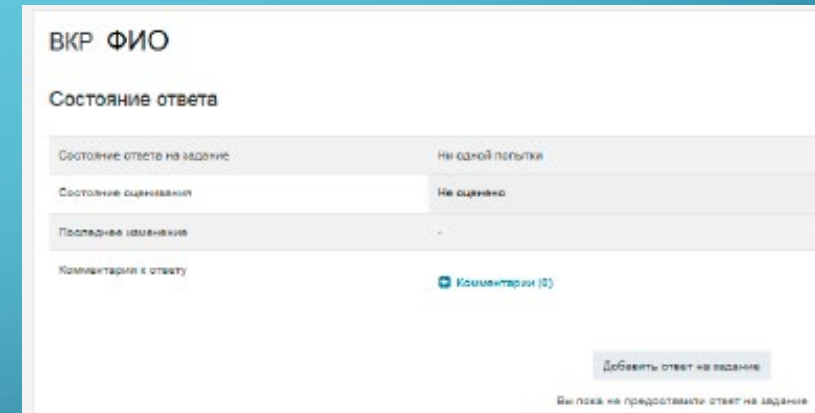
ВКР ФИО

Состояние ответа

| | |
|---|---|
| Состояние ответа на задание | Ни одной попытки |
| Состояние оценивания | Не оценено |
| Последнее изменение | - |
| Комментарии к ответу | Комментарии (0) |

Добавить ответ на задание

Вы пока не предоставили ответ на задание